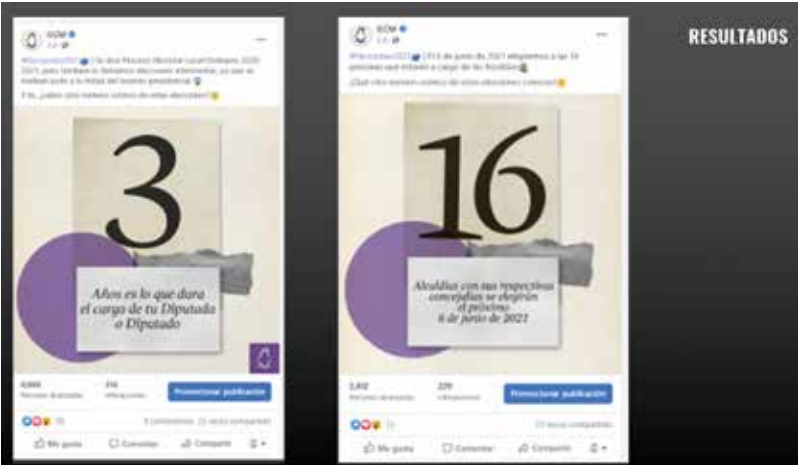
RESULTADOS

IEEM

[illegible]

3

Años es lo que dura el cargo de tu Diputado o Diputada

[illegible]
Personas alcanzadas

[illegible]
Interacciones

Promocionar publicación

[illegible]

Me gusta

Comentar

Compartir

IEEM

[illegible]

16

Alcaldías con sus respectivos concejales se elegirán el próximo 6 de junio de 2021

2,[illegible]
Personas alcanzadas

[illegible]
Interacciones

Promocionar publicación

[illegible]

Me gusta

Comentar

Compartir